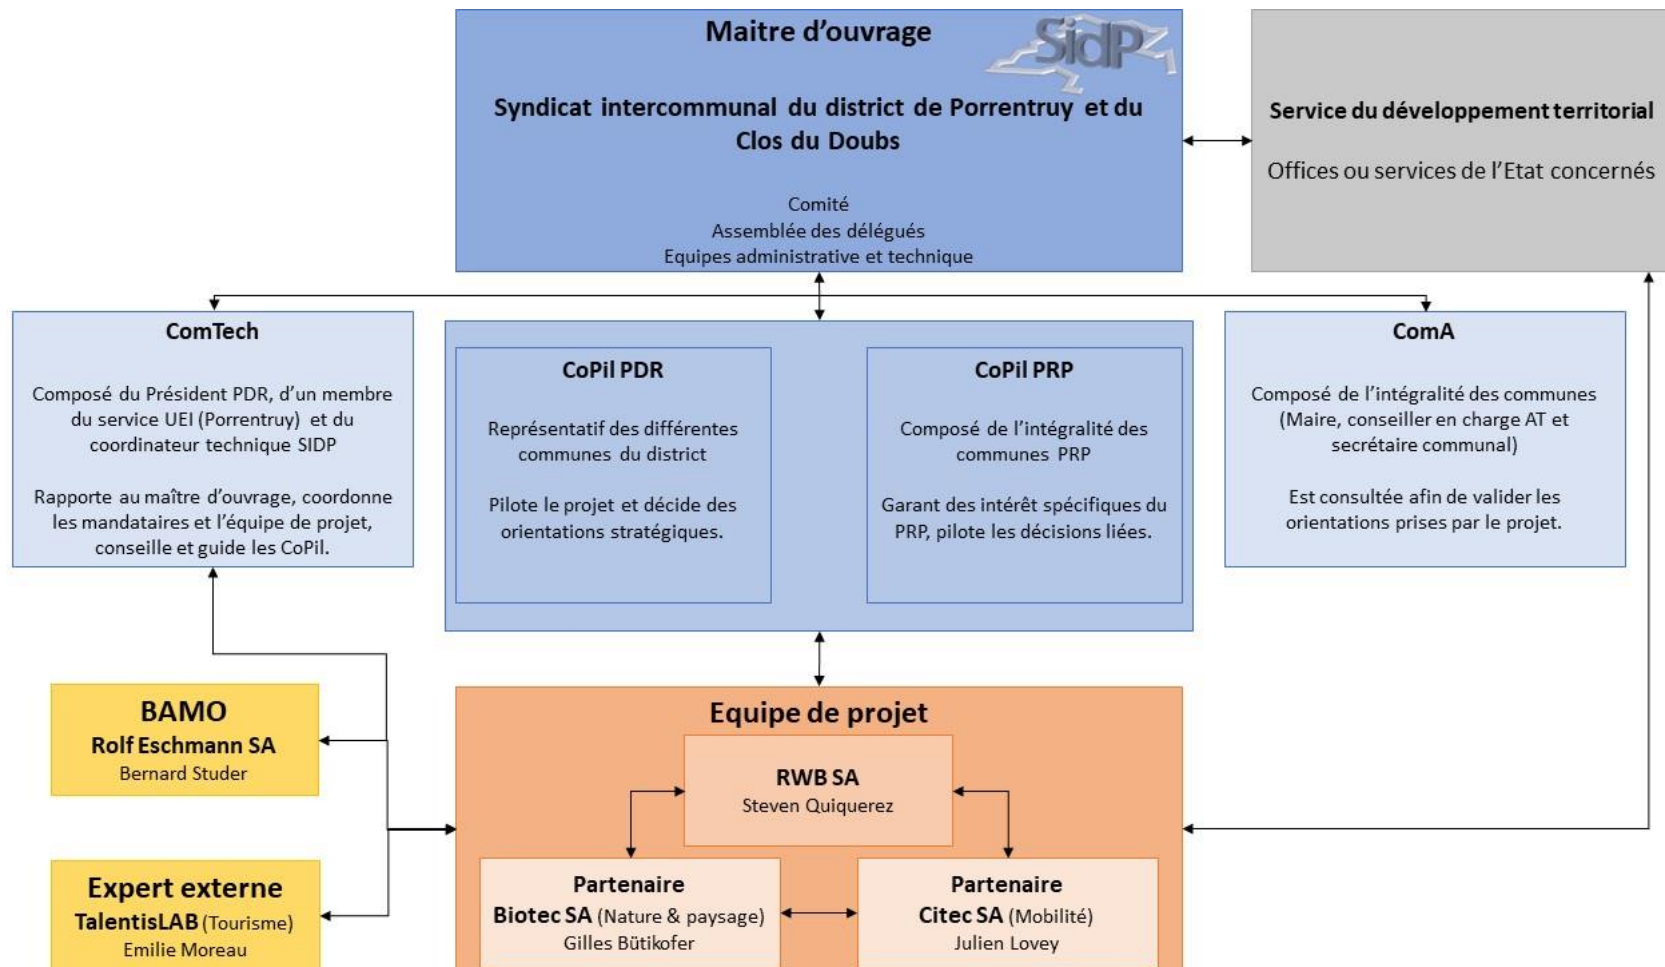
Maitre d'ouvrage

SIDP

Syndicat intercommunal du district de Porrentruy et du Clos du Doubs

Comité
Assemblée des délégués
Equipes administrative et technique

Service du développement territorial

Offices ou services de l'Etat concernés

ComTech

Composé du Président PDR, d'un membre du service UEI (Porrentruy) et du coordinateur technique SIDP

Rapporte au maître d'ouvrage, coordonne les mandataires et l'équipe de projet, conseille et guide les CoPil.

CoPil PDR

Représentatif des différentes communes du district

Pilote le projet et décide des orientations stratégiques.

CoPil PRP

Composé de l'intégralité des communes PRP

Garant des intérêt spécifiques du PRP, pilote les décisions liées.

ComA

Composé de l'intégralité des communes (Maire, conseiller en charge AT et secrétaire communal)

Est consultée afin de valider les orientations prises par le projet.

BAMO
Rolf Eschmann SA
Bernard Studer

Expert externe
TalentisLAB (Tourisme)
Emilie Moreau

Equipe de projet

RWB SA
Steven Quiquerez

Partenaire
Biotec SA (Nature & paysage)
Gilles Bütikofer

Partenaire
Citec SA (Mobilité)
Julien Lovey